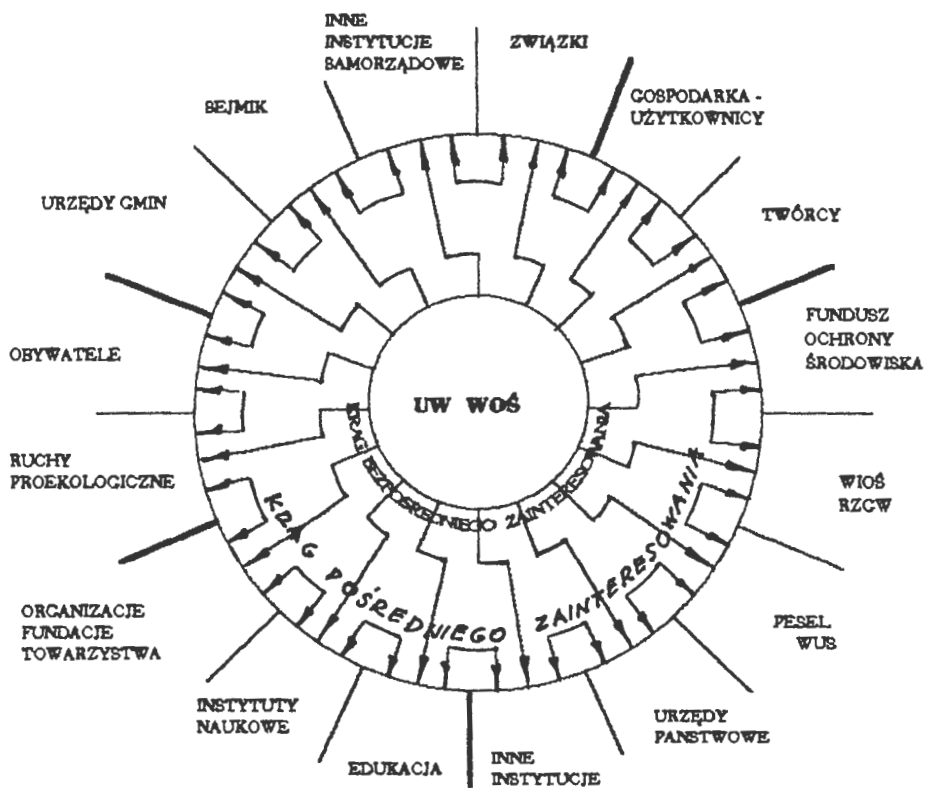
INNE INSTYTUCJE SAMORZĄDOWE

ZWIĄZKI

GOSPODARKA - UŻYTKOWNICY

SEJMIK

TWÓRCY

URZĘDY GMIN

FUNDUSZ OCHRONY ŚRODOWISKA

OBYWATELE

UW WOŚ

KRĄG BEZPOŚREDNIEGO ZAINTERESOWANIA

WIOŚ RZGW

RUCHY PROEKOLOGICZNE

KRĄG POŚREDNIEGO ZAINTERESOWANIA

ORGANIZACJE FUNDACJE TOWARZYSTWA

PESEL WUS

INSTYTUTY NAUKOWE

URZĘDY PAŃSTWOWE

EDUKACJA

INNE INSTYTUCJE